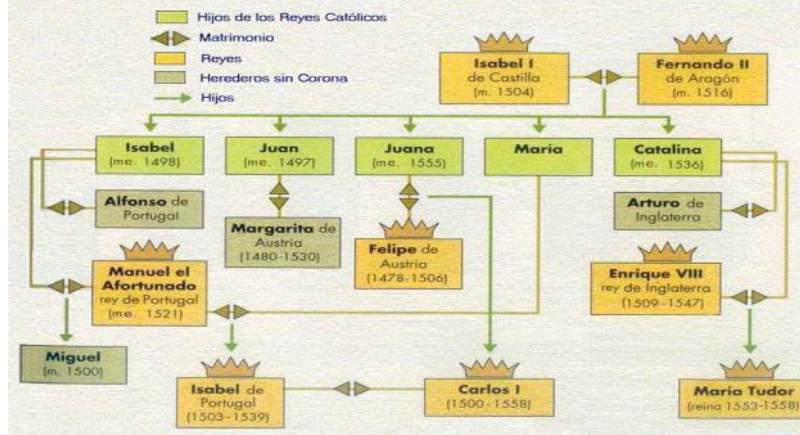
Hijos de los Reyes Católicos
Matrimonio
Reyes
Herederos sin Corona
Hijos

Isabel I de Castilla (m. 1504)
Fernando II de Aragón (m. 1516)

Isabel (me. 1498)
Juan (me. 1497)
Juana (me. 1555)
María
Catalina (me. 1536)

Alfonso de Portugal
Margarita de Austria (1480-1530)
Felipe de Austria (1478-1506)
Arturo de Inglaterra

Manuel el Afortunado rey de Portugal (me. 1521)
Enrique VIII rey de Inglaterra (1509-1547)

Miguel (m. 1500)
Isabel de Portugal (1503-1539)
Carlos I (1500-1558)
María Tudor (reina 1553-1558)